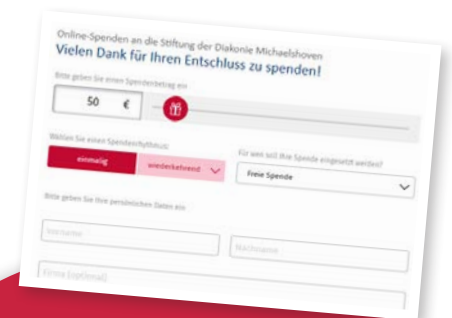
Online-Spenden an die Stiftung der Diakonie Michaelshoven
Vielen Dank für Ihren Entschluss zu spenden!

Bitte geben Sie einen Spendenbetrag ein

50 €

Wählen Sie einen Spendenrhythmus

einmalig

wiederkehrend

Für wen soll Ihre Spende eingesetzt werden?

Freie Spende

Bitte geben Sie Ihre persönlichen Daten ein

Vorname

Nachname

Firma (optional)